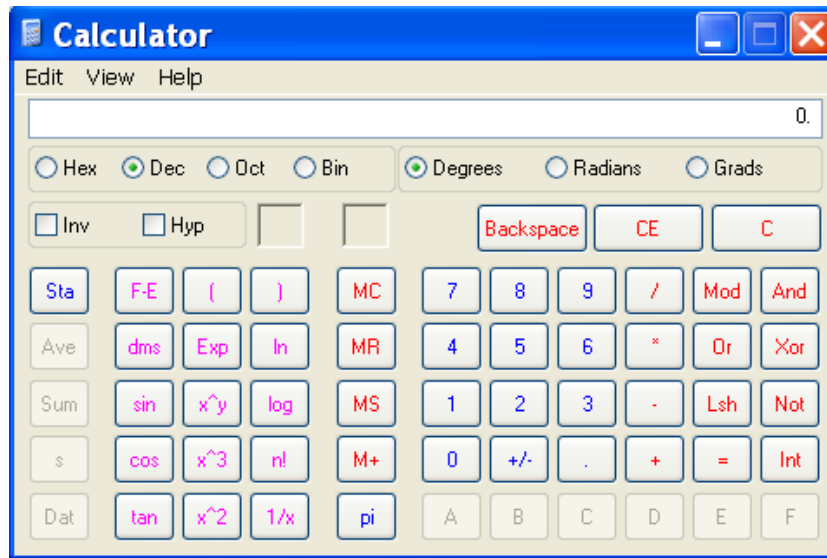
Calculator

Edit View Help

0.

Hex Dec Oct Bin

Degrees Radians Grads

Inv Hyp

Backspace CE C

Sta F-E ( ) MC 7 8 9 / Mod And

Ave dms Exp ln MR 4 5 6 * Or Xor

Sum sin x^y log MS 1 2 3 - Lsh Not

s cos x^3 n! M+ 0 +/- . + = Int

Dat tan x^2 1/x pi A B C D E F